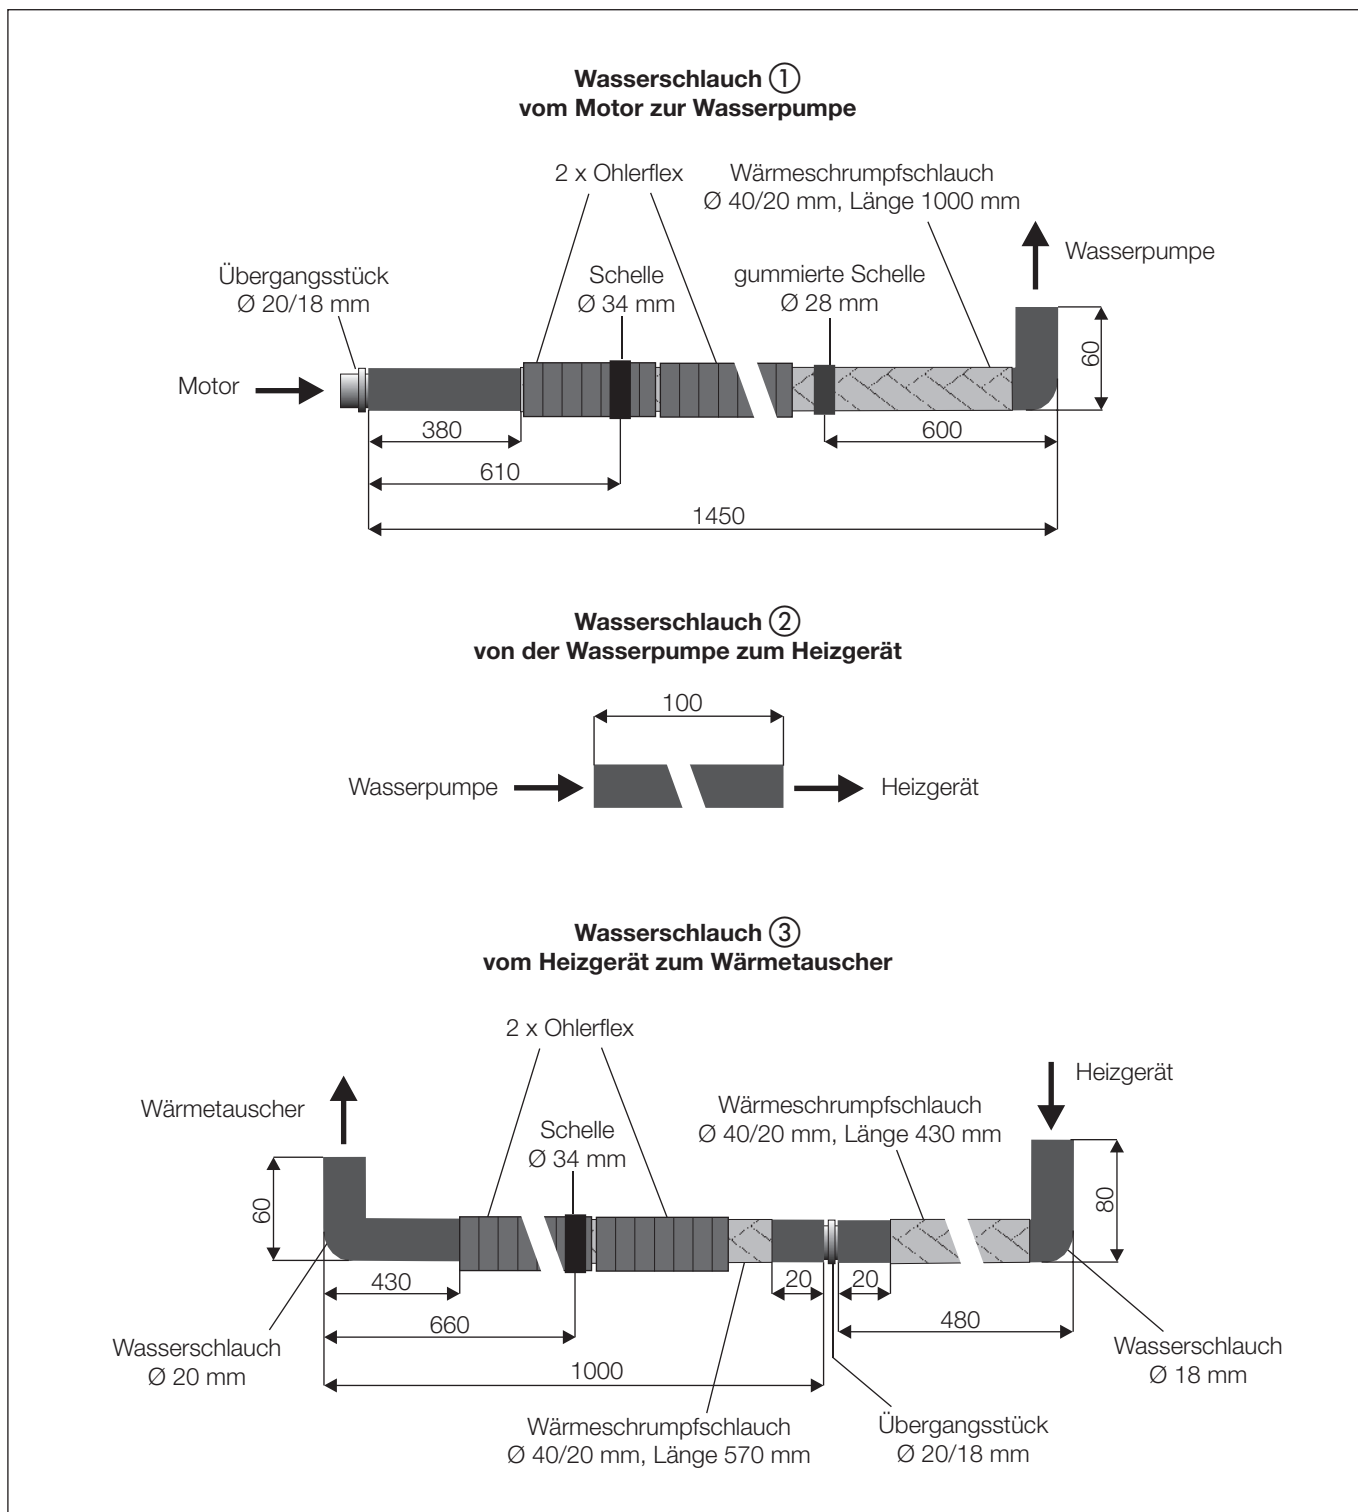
**Wasserschlauch ①**
**vom Motor zur Wasserpumpe**

2 x Ohlerflex

Wärmeschrumpfschlauch
Ø 40/20 mm, Länge 1000 mm

Wasserpumpe

Übergangsstück
Ø 20/18 mm

Schelle
Ø 34 mm

gummierte Schelle
Ø 28 mm

Motor

60

380

610

600

1450

**Wasserschlauch ②**
**von der Wasserpumpe zum Heizgerät**

100

Wasserpumpe

Heizgerät

**Wasserschlauch ③**
**vom Heizgerät zum Wärmetauscher**

2 x Ohlerflex

Heizgerät

Wärmetauscher

Wärmeschrumpfschlauch
Ø 40/20 mm, Länge 430 mm

Schelle
Ø 34 mm

60

80

430

20

20

660

480

Wasserschlauch
Ø 20 mm

1000

Wasserschlauch
Ø 18 mm

Wärmeschrumpfschlauch
Ø 40/20 mm, Länge 570 mm

Übergangsstück
Ø 20/18 mm